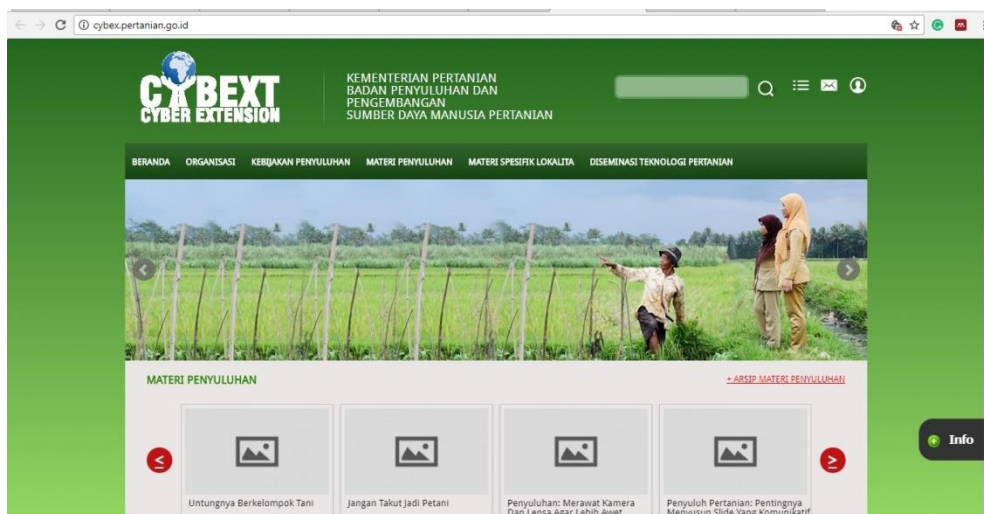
cybex.pertanian.go.id

CYBEXT
CYBER EXTENSION

KEMENTERIAN PERTANIAN
BADAN PENYULUHAN DAN PENGEMBANGAN
SUMBER DAYA MANUSIA PERTANIAN

BERANDA ORGANISASI KEBIJAKAN PENYULUHAN MATERI PENYULUHAN MATERI SPESIFIK LOKALITA DISEMINASI TEKNOLOGI PERTANIAN

MATERI PENYULUHAN

+ ARSIP MATERI PENYULUHAN

Untungnya Berkelompok Tani

Jangan Takut Jadi Petani

Penyuluhan: Merawat Kamera Dan Lensa Agar Lebih Awet

Penyuluh Pertanian: Pentingnya Menyusun Slide Yang Komunikatif

Info